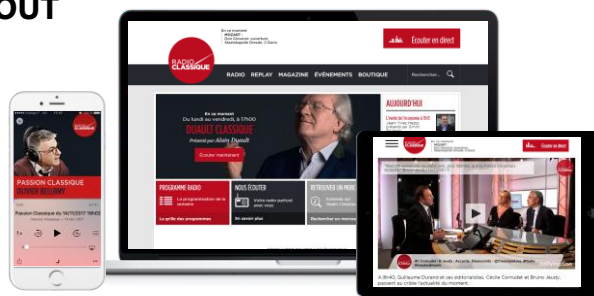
OUT

En ce moment
MOZART
Don Giovanni: ouverture
Staatskapelle Dresde, C.Davis

Écouter en direct

RADIO CLASSIQUE

RADIO REPLAY MAGAZINE ÉVÉNEMENTS BOUTIQUE Rechercher...

En ce moment
Du lundi au vendredi, à 17h00
DUAULT CLASSIQUE
Présenté par Alain Duault

Écouter maintenant

AUJOURD'HUI

PROGRAMME RADIO
La programmation de la semaine
La grille des programmes

NOUS ÉCOUTER
En savoir plus

RETROUVER UN MORCEAU
Rechercher un morceau

PASSION CLASSIQUE
OLIVIER BELLAMY

Passion Classique du 14/11/2017 19h00

RADIO CLASSIQUE

A 8h40, Guillaume Durand et ses éditorialistes, Cécile Cornudet et Bruno Jeudy, passent au crible l'actualité du moment.